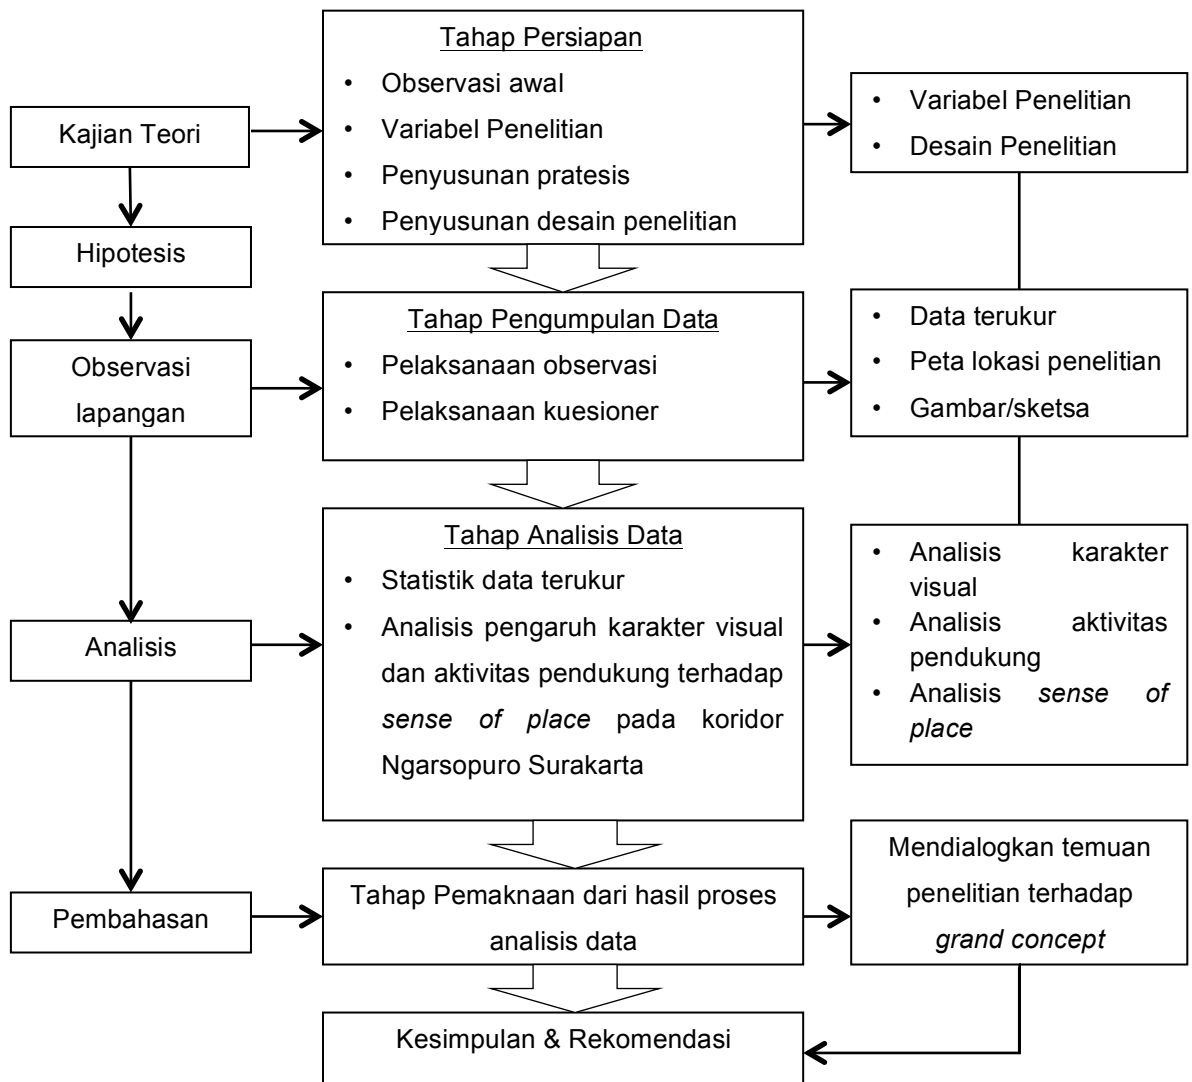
Kajian Teori

Hipotesis

Observasi lapangan

Analisis

Pembahasan

Tahap Persiapan
- Observasi awal
- Variabel Penelitian
- Penyusunan pratesis
- Penyusunan desain penelitian

- Variabel Penelitian
- Desain Penelitian

Tahap Pengumpulan Data
- Pelaksanaan observasi
- Pelaksanaan kuesioner

- Data terukur
- Peta lokasi penelitian
- Gambar/sketsa

Tahap Analisis Data
- Statistik data terukur
- Analisis pengaruh karakter visual dan aktivitas pendukung terhadap *sense of place* pada koridor Ngarsopuro Surakarta

- Analisis karakter visual
- Analisis aktivitas pendukung
- Analisis *sense of place*

Tahap Pemaknaan dari hasil proses analisis data

Mendialogkan temuan penelitian terhadap *grand concept*

Kesimpulan & Rekomendasi